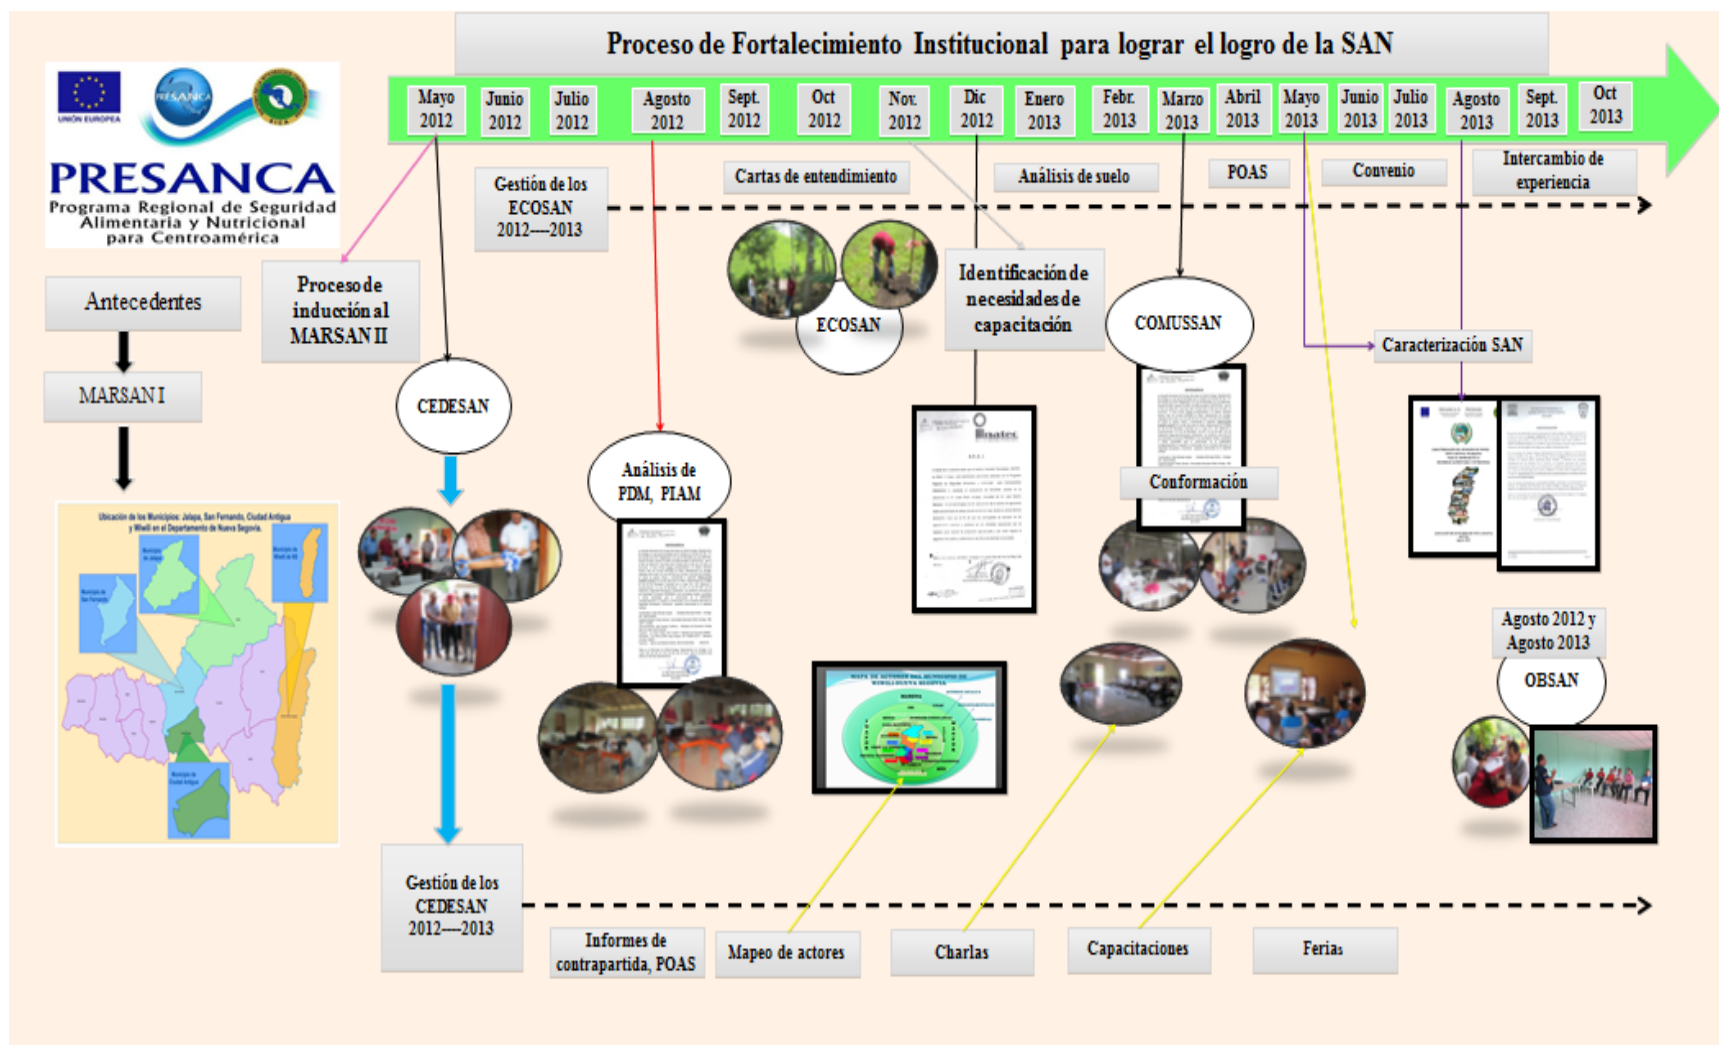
Proceso de Fortalecimiento Institucional para lograr el logro de la SAN

Mayo 2012 | Junio 2012 | Julio 2012 | Agosto 2012 | Sept. 2012 | Oct 2012 | Nov. 2012 | Dic 2012 | Enero 2013 | Febr. 2013 | Marzo 2013 | Abril 2013 | Mayo 2013 | Junio 2013 | Julio 2013 | Agosto 2013 | Sept. 2013 | Oct 2013

UNIÓN EUROPEA

PRESANCA

PRESANCA
Programa Regional de Seguridad Alimentaria y Nutricional para Centroamérica

Antecedentes

MARSAN I

Proceso de inducción al MARSAN II

Gestión de los ECOSAN 2012---2013

Cartas de entendimiento

Análisis de suelo

POAS

Convenio

Intercambio de experiencia

ECOSAN

Identificación de necesidades de capacitación

COMUSSAN

Caracterización SAN

CEDESAN

Análisis de PDM, PIAM

Conformación

Agosto 2012 y Agosto 2013

OBSAN

Gestión de los CEDESAN 2012---2013

Informes de contrapartida, POAS

Mapeo de actores

Charlas

Capacitaciones

Ferias